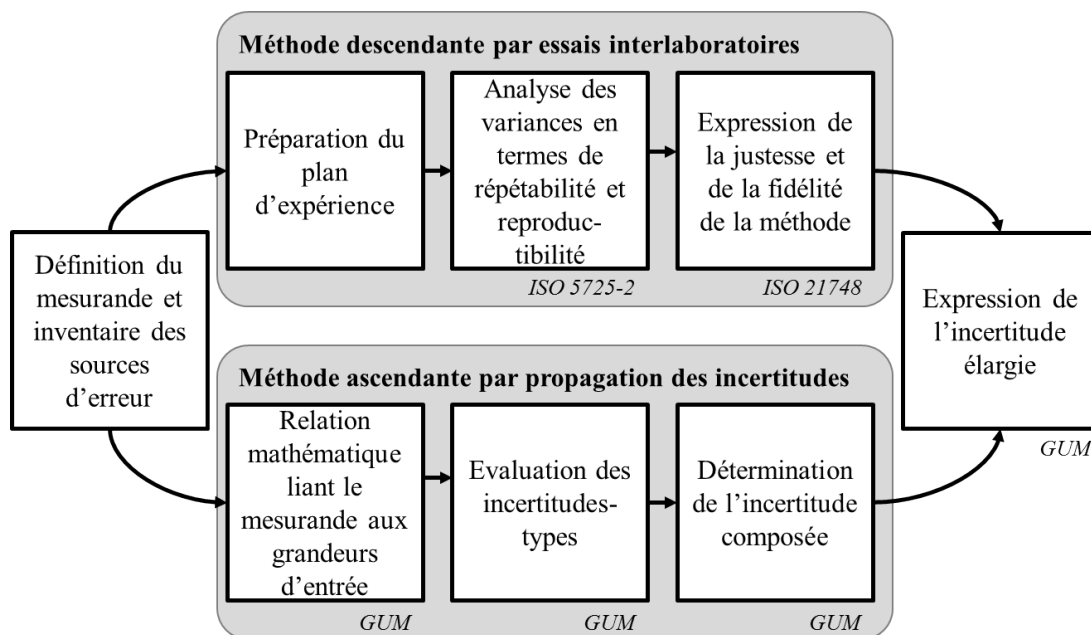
Méthode descendante par essais interlaboratoires

Définition du mesurande et inventaire des sources d'erreur

Préparation du plan d'expérience

Analyse des variances en termes de répétabilité et reproductibilité

ISO 5725-2

Expression de la justesse et de la fidélité de la méthode

ISO 21748

Expression de l'incertitude élargie

GUM

Méthode ascendante par propagation des incertitudes

Relation mathématique liant le mesurande aux grandeurs d'entrée

GUM

Evaluation des incertitudes-types

GUM

Détermination de l'incertitude composée

GUM